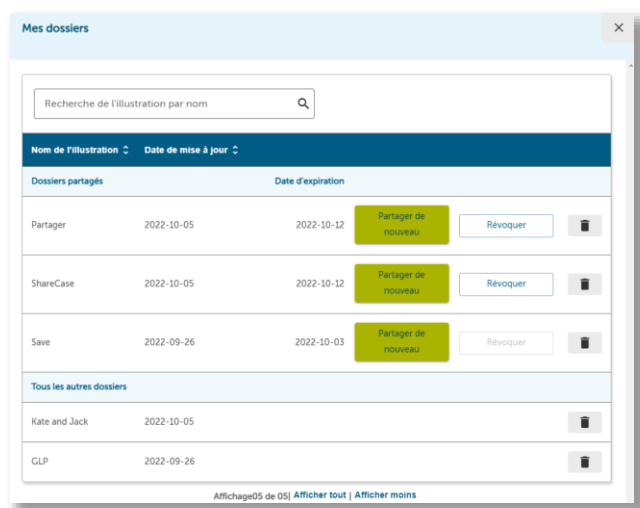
Mes dossiers

×

Recherche de l'illustration par nom

| Nom de l'illustration | Date de mise à jour | | | | |
|---|---|---|---|---|---|
| Dossiers partagés | | Date d'expiration | | | |
| Partager | 2022-10-05 | 2022-10-12 | Partager de nouveau | Révoquer | |
| ShareCase | 2022-10-05 | 2022-10-12 | Partager de nouveau | Révoquer | |
| Save | 2022-09-26 | 2022-10-03 | Partager de nouveau | Révoquer | |
| Tous les autres dossiers | | | | | |
| Kate and Jack | 2022-10-05 | | | | |
| GLP | 2022-09-26 | | | | |

Affichage05 de 05| Afficher tout | Afficher moins